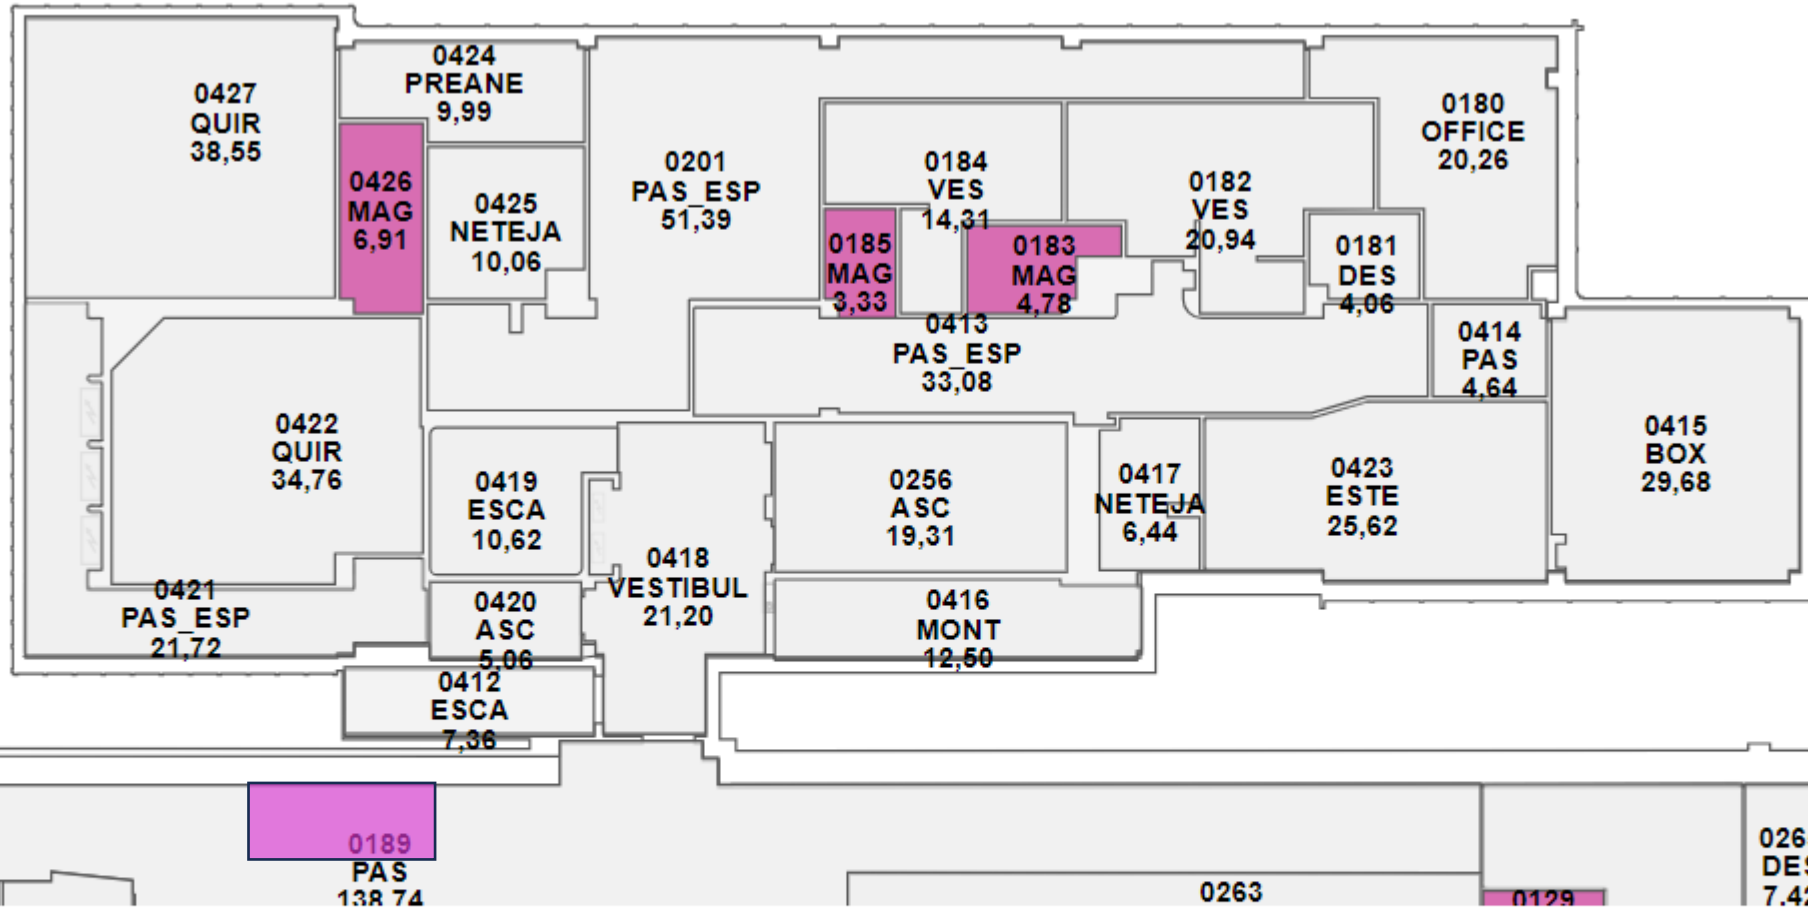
0427
QUIR
38,55

0424
PREANE
9,99

0426
MAG
6,91

0425
NETEJA
10,06

0201
PAS_ESP
51,39

0184
VES
14,31

0185
MAG
3,33

0183
MAG
4,78

0182
VES
20,94

0180
OFFICE
20,26

0181
DES
4,06

0413
PAS_ESP
33,08

0414
PAS
4,64

0422
QUIR
34,76

0419
ESCA
10,62

0256
ASC
19,31

0417
NETEJA
6,44

0423
ESTE
25,62

0415
BOX
29,68

0418
VESTIBUL
21,20

0421
PAS_ESP
21,72

0420
ASC
5,06

0416
MONT
12,50

0412
ESCA
7,36

0189
PAS
138,74

0263

0129

026
DES
7,42